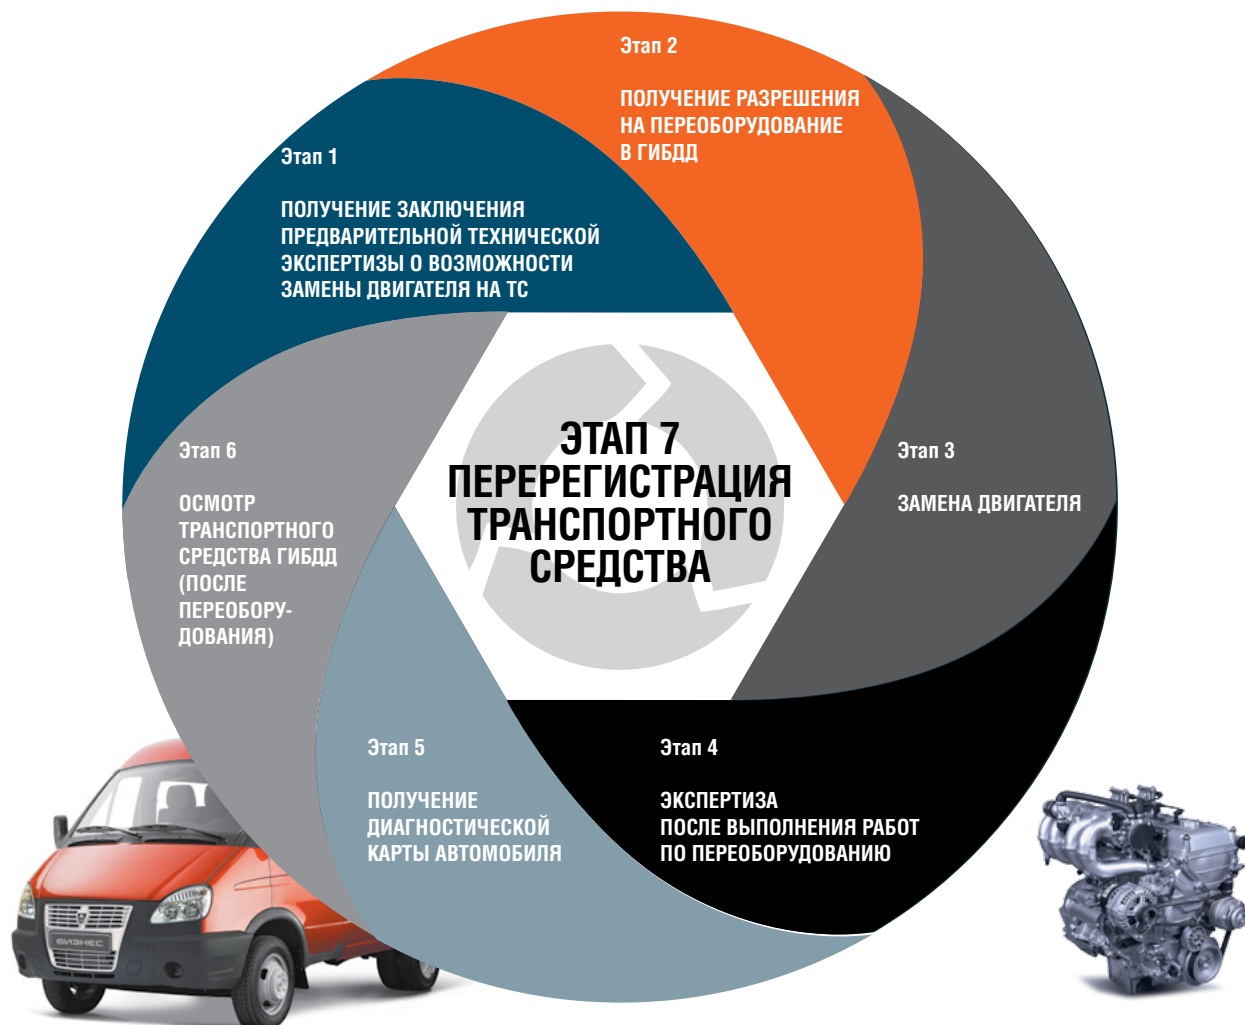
Этап 1

ПОЛУЧЕНИЕ ЗАКЛЮЧЕНИЯ ПРЕДВАРИТЕЛЬНОЙ ТЕХНИЧЕСКОЙ ЭКСПЕРТИЗЫ О ВОЗМОЖНОСТИ ЗАМЕНЫ ДВИГАТЕЛЯ НА ТС

Этап 2

ПОЛУЧЕНИЕ РАЗРЕШЕНИЯ НА ПЕРЕОБОРУДОВАНИЕ В ГИБДД

Этап 3

ЗАМЕНА ДВИГАТЕЛЯ

Этап 4

ЭКСПЕРТИЗА ПОСЛЕ ВЫПОЛНЕНИЯ РАБОТ ПО ПЕРЕОБОРУДОВАНИЮ

Этап 5

ПОЛУЧЕНИЕ ДИАГНОСТИЧЕСКОЙ КАРТЫ АВТОМОБИЛЯ

Этап 6

ОСМОТР ТРАНСПОРТНОГО СРЕДСТВА ГИБДД (ПОСЛЕ ПЕРЕОБОРУДОВАНИЯ)

ЭТАП 7
ПЕРЕРЕГИСТРАЦИЯ ТРАНСПОРТНОГО СРЕДСТВА

БИЗНЕС